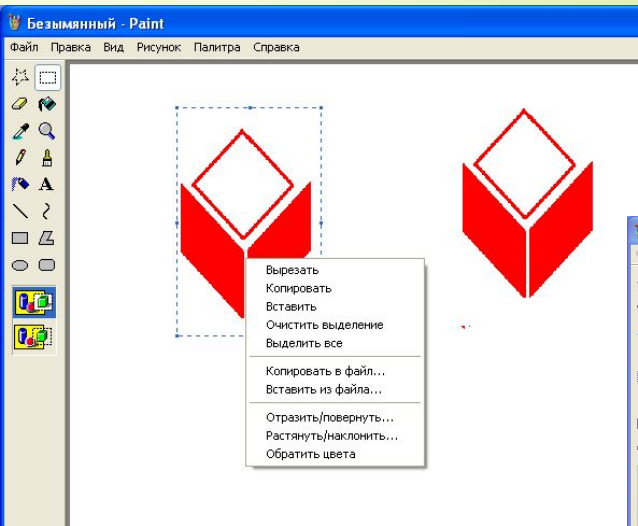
Безымянный - Paint

Файл Правка Вид Рисунок Палитра Справка

A

Вырезать
Копировать
Вставить
Очистить выделение
Выделить все

Копировать в файл...
Вставить из файла...

Отразить/повернуть...
Растянуть/наклонить...
Обратить цвета